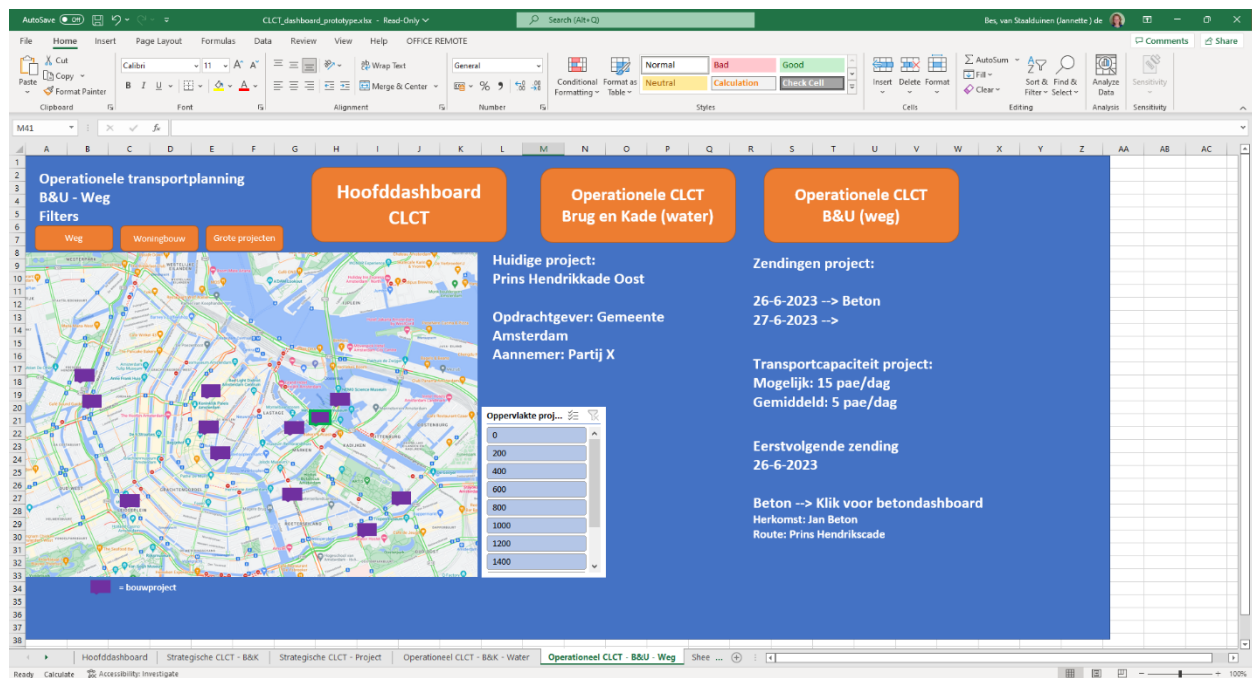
AutoSave Off CLCT_dashboard_prototype.xlsx - Read-Only Search (Alt+Q) Bes, van Staalduinen (Jannette ) de

File Home Insert Page Layout Formulas Data Review View Help OFFICE REMOTE Comments Share

Paste Cut Copy Format Painter Clipboard Calibri 11 Font Wrap Text Merge & Center Alignment General Number Conditional Formatting Format as Table Normal Bad Good Neutral Calculation Check Cell Styles Insert Delete Format Cells AutoSum Fill Clear Sort & Filter Find & Select Editing Analyze Data Analysis Sensitivity Sensitivity

M41

Operationele transportplanning
B&U - Weg
Filters

Weg Woningbouw Grote projecten

Hoofddashboard CLCT

Operationele CLCT Brug en Kade (water)

Operationele CLCT B&U (weg)

Huidige project:
Prins Hendrikkade Oost

Opdrachtgever: Gemeente Amsterdam
Aannemer: Partij X

Oppervlakte proj...
0
200
400
600
800
1000
1200
1400

= bouwproject

Zendingen project:

26-6-2023 --> Beton
27-6-2023 -->

Transportcapaciteit project:
Mogelijk: 15 pae/dag
Gemiddeld: 5 pae/dag

Eerstvolgende zending
26-6-2023

Beton --> Klik voor betondashboard
Herkomst: Jan Beton
Route: Prins Hendrikscade

Hoofddashboard Strategische CLCT - B&K Strategische CLCT - Project Operationeel CLCT - B&K - Water Operationeel CLCT - B&U - Weg Shee

Ready Calculate Accessibility: Investigate 100%